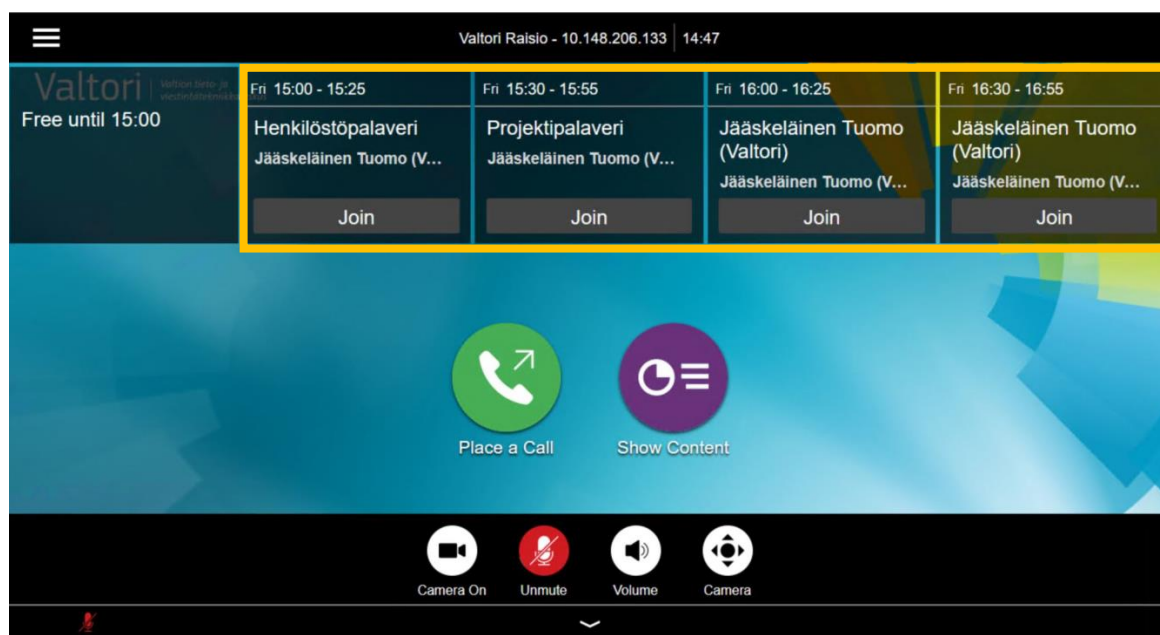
Valtori Raisio - 10.148.206.133 | 14:47

Valtori Valtion tieto- ja viestintätekniikka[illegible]
Free until 15:00

Fri 15:00 - 15:25
Henkilöstöpalaveri
Jääskeläinen Tuomo (V...
Join

Fri 15:30 - 15:55
Projektipalaveri
Jääskeläinen Tuomo (V...
Join

Fri 16:00 - 16:25
Jääskeläinen Tuomo (Valtori)
Jääskeläinen Tuomo (V...
Join

Fri 16:30 - 16:55
Jääskeläinen Tuomo (Valtori)
Jääskeläinen Tuomo (V...
Join

Place a Call
Show Content

Camera On
Unmute
Volume
Camera